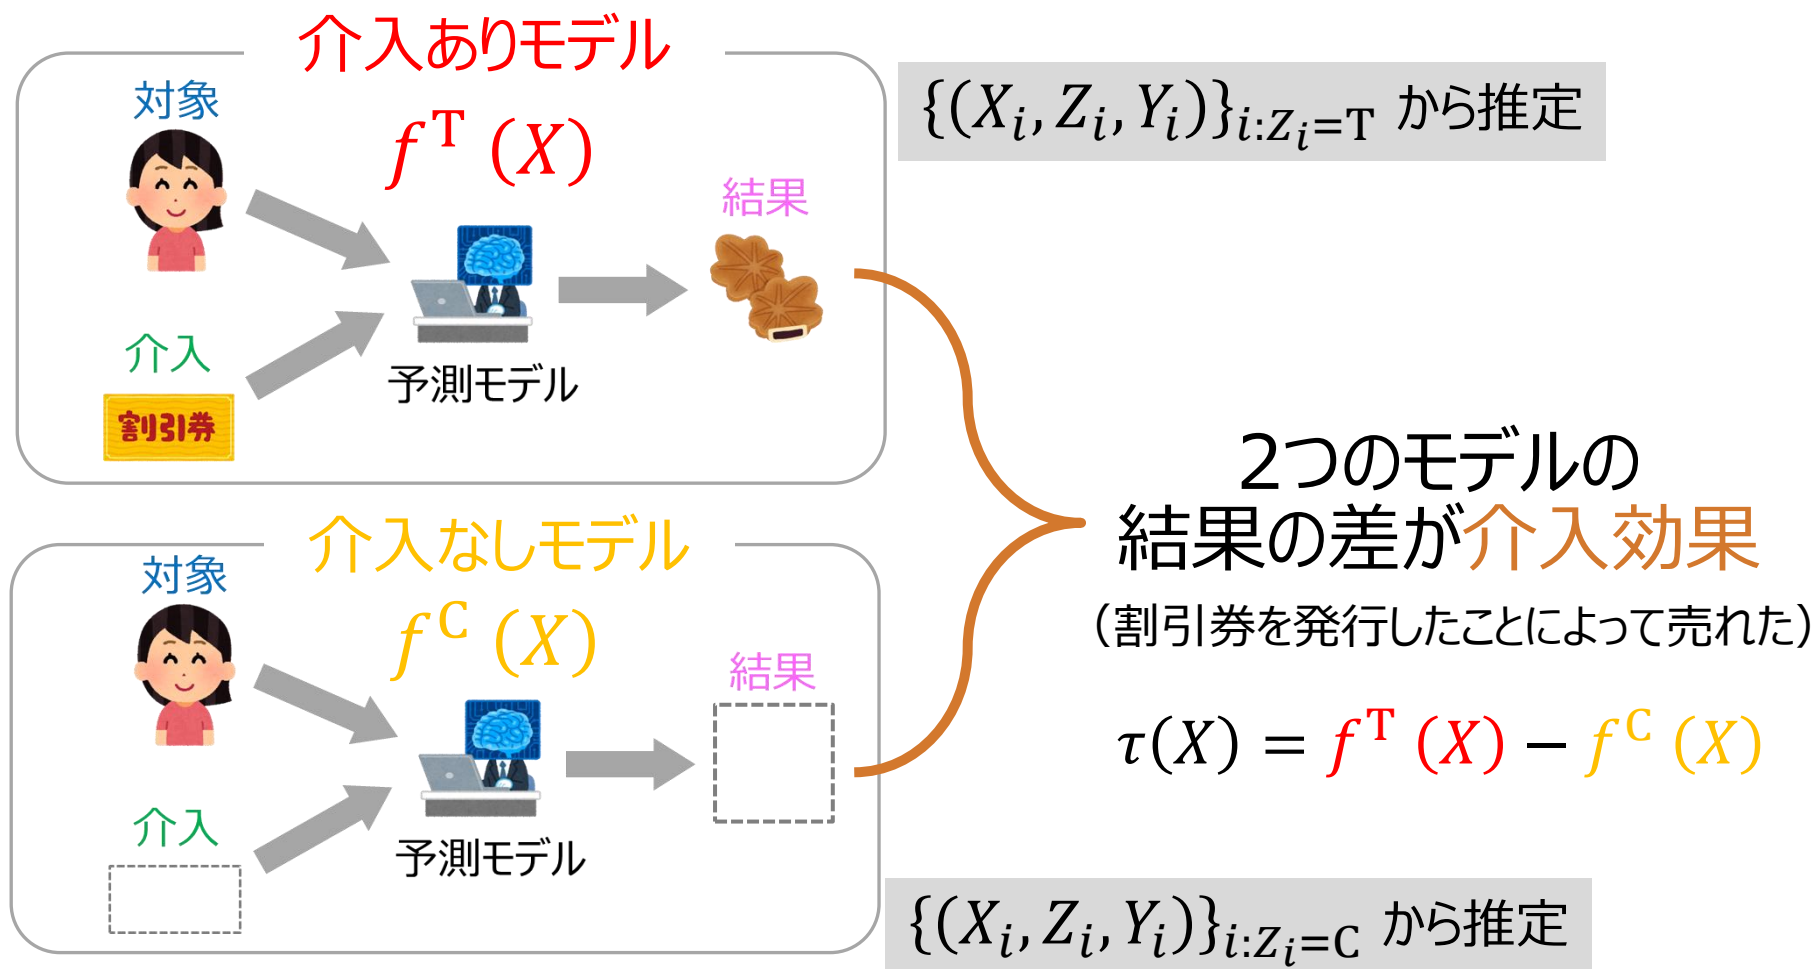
介入ありモデル

対象

$f^{T}(X)$

結果

介入

割引券

予測モデル

$\{(X_i, Z_i, Y_i)\}_{i:Z_i=T}$ から推定

介入なしモデル

対象

$f^{C}(X)$

結果

介入

予測モデル

2つのモデルの
結果の差が介入効果

（割引券を発行したことによって売れた）

$\tau(X) = f^{T}(X) - f^{C}(X)$

$\{(X_i, Z_i, Y_i)\}_{i:Z_i=C}$ から推定